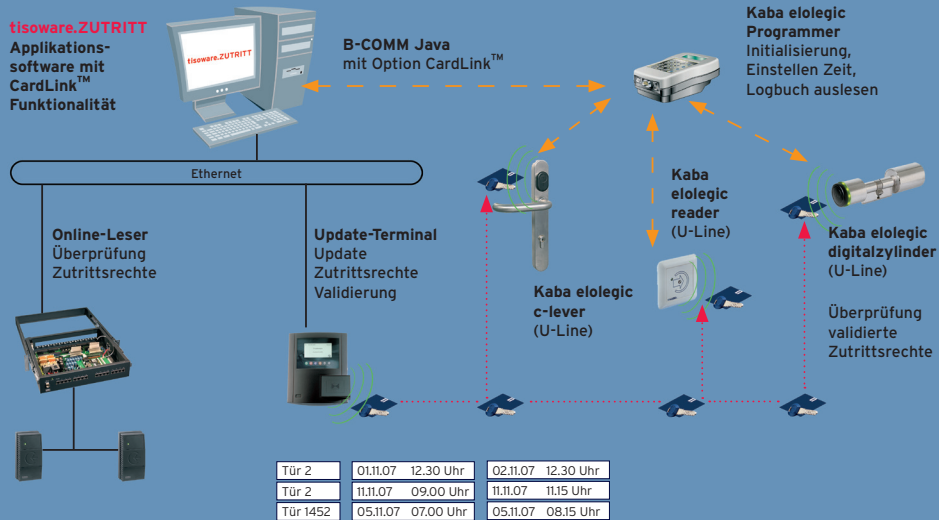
tisoware.ZUTRITT
Applikationssoftware mit CardLink™ Funktionalität

tisoware.ZUTRITT

B-COMM Java
mit Option CardLink™

Kaba elolegic Programmer
Initialisierung, Einstellen Zeit, Logbuch auslesen

Ethernet

Online-Leser
Überprüfung Zutrittsrechte

Update-Terminal
Update Zutrittsrechte Validierung

Kaba elolegic reader
(U-Line)

Kaba elolegic c-lever
(U-Line)

Kaba elolegic digitalzylinder
(U-Line)

Überprüfung validierte Zutrittsrechte

| Tür 2 | 01.11.07 12.30 Uhr | 02.11.07 12.30 Uhr |
|---|---|---|
| Tür 2 | 11.11.07 09.00 Uhr | 11.11.07 11.15 Uhr |
| Tür 1452 | 05.11.07 07.00 Uhr | 05.11.07 08.15 Uhr |